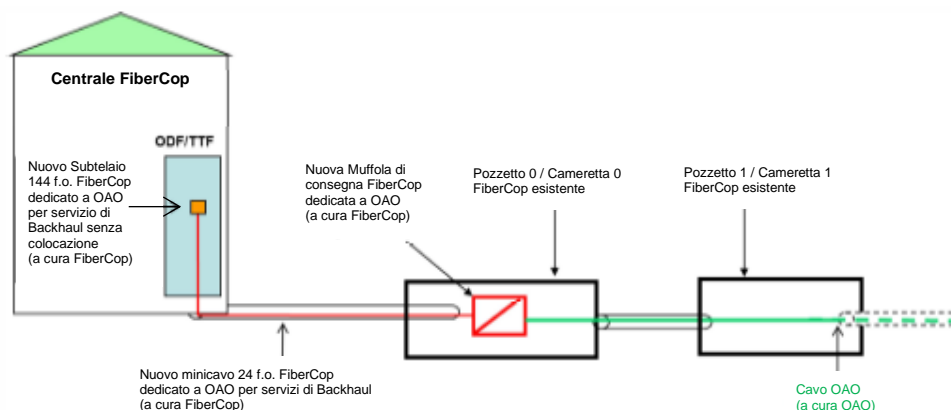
Centrale FiberCop

ODF/TTF

Nuovo Subtelaio 144 f.o. FiberCop dedicato a OAO per servizio di Backhaul senza colocazione (a cura FiberCop)

Nuova Muffola di consegna FiberCop dedicata a OAO (a cura FiberCop)

Pozzetto 0 / Cameretta 0 FiberCop esistente

Pozzetto 1 / Cameretta 1 FiberCop esistente

Nuovo minicavo 24 f.o. FiberCop dedicato a OAO per servizi di Backhaul (a cura FiberCop)

Cavo OAO (a cura OAO)